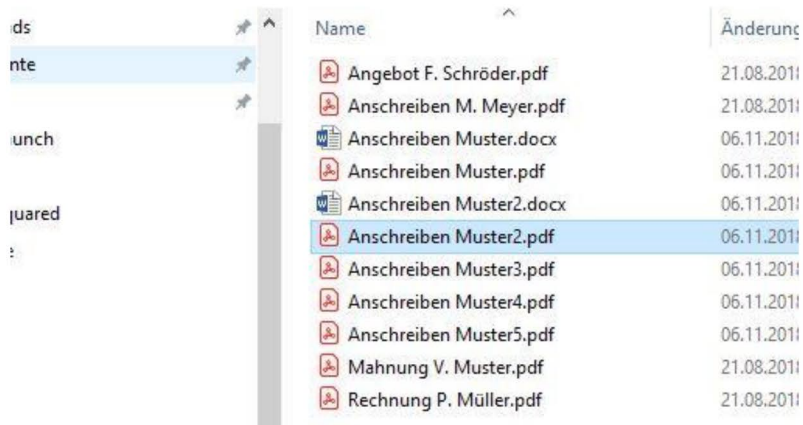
ıds
nte
ɪunch
ʝuared
:

Name
Änderung

Angebot F. Schröder.pdf 21.08.201
Anschreiben M. Meyer.pdf 21.08.201
Anschreiben Muster.docx 06.11.201
Anschreiben Muster.pdf 06.11.201
Anschreiben Muster2.docx 06.11.201
Anschreiben Muster2.pdf 06.11.201
Anschreiben Muster3.pdf 06.11.201
Anschreiben Muster4.pdf 06.11.201
Anschreiben Muster5.pdf 06.11.201
Mahnung V. Muster.pdf 21.08.201
Rechnung P. Müller.pdf 21.08.201